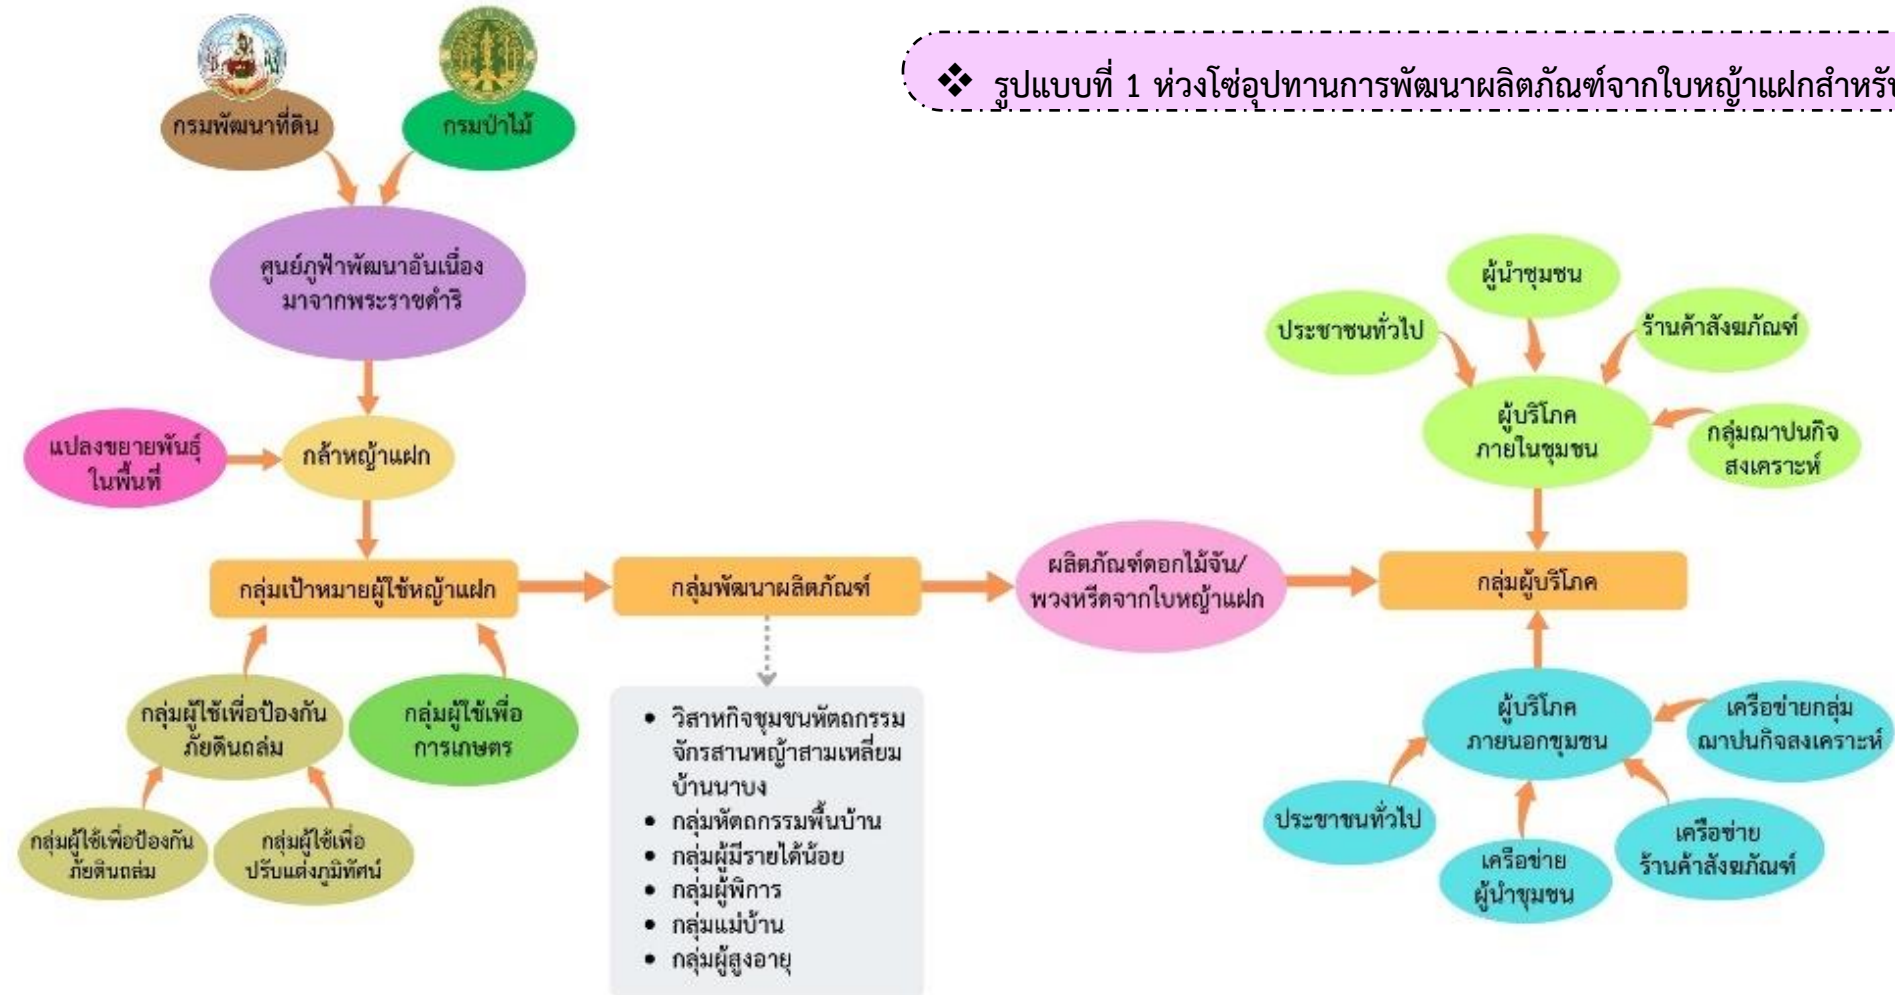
❖ รูปแบบที่ 1 ห่วงโซ่อุปทานการพัฒนาผลิตภัณฑ์จากใบหญ้าแฝกสำหรั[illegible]

กรมพัฒนาที่ดิน

กรมป่าไม้

ศูนย์ภูฟ้าพัฒนาอันเนื่องมาจากพระราชดำริ

แปลงขยายพันธุ์ในพื้นที่

กล้าหญ้าแฝก

กลุ่มเป้าหมายผู้ใช้หญ้าแฝก

กลุ่มผู้ใช้เพื่อป้องกันภัยดินถล่ม

กลุ่มผู้ใช้เพื่อการเกษตร

กลุ่มผู้ใช้เพื่อป้องกันภัยดินถล่ม

กลุ่มผู้ใช้เพื่อปรับแต่งภูมิทัศน์

กลุ่มพัฒนาผลิตภัณฑ์

• วิสาหกิจชุมชนหัตถกรรมจักรสานหญ้าสามเหลี่ยมบ้านนาบง
• กลุ่มหัตถกรรมพื้นบ้าน
• กลุ่มผู้มีรายได้น้อย
• กลุ่มผู้พิการ
• กลุ่มแม่บ้าน
• กลุ่มผู้สูงอายุ

ผลิตภัณฑ์ดอกไม้จัน/พวงหรีดจากใบหญ้าแฝก

กลุ่มผู้บริโภค

ผู้นำชุมชน

ประชาชนทั่วไป

ร้านค้าสังฆภัณฑ์

ผู้บริโภคภายในชุมชน

กลุ่มฌาปนกิจสงเคราะห์

ผู้บริโภคภายนอกชุมชน

เครือข่ายกลุ่มฌาปนกิจสงเคราะห์

ประชาชนทั่วไป

เครือข่ายผู้นำชุมชน

เครือข่ายร้านค้าสังฆภัณฑ์